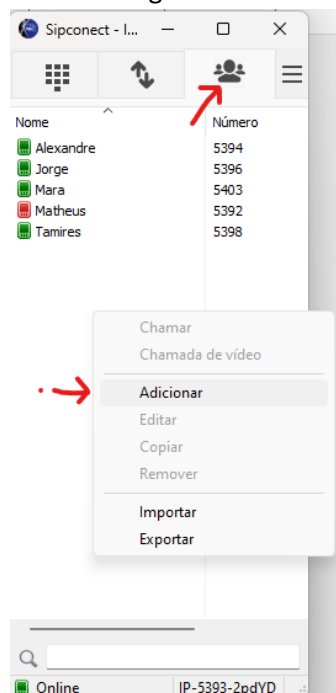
Sipconect - I...

Nome | Número
Alexandre | 5394
Jorge | 5396
Mara | 5403
Matheus | 5392
Tamires | 5398

Chamar
Chamada de vídeo
Adicionar
Editar
Copiar
Remover
Importar
Exportar

Online
IP-5393-2pdYD